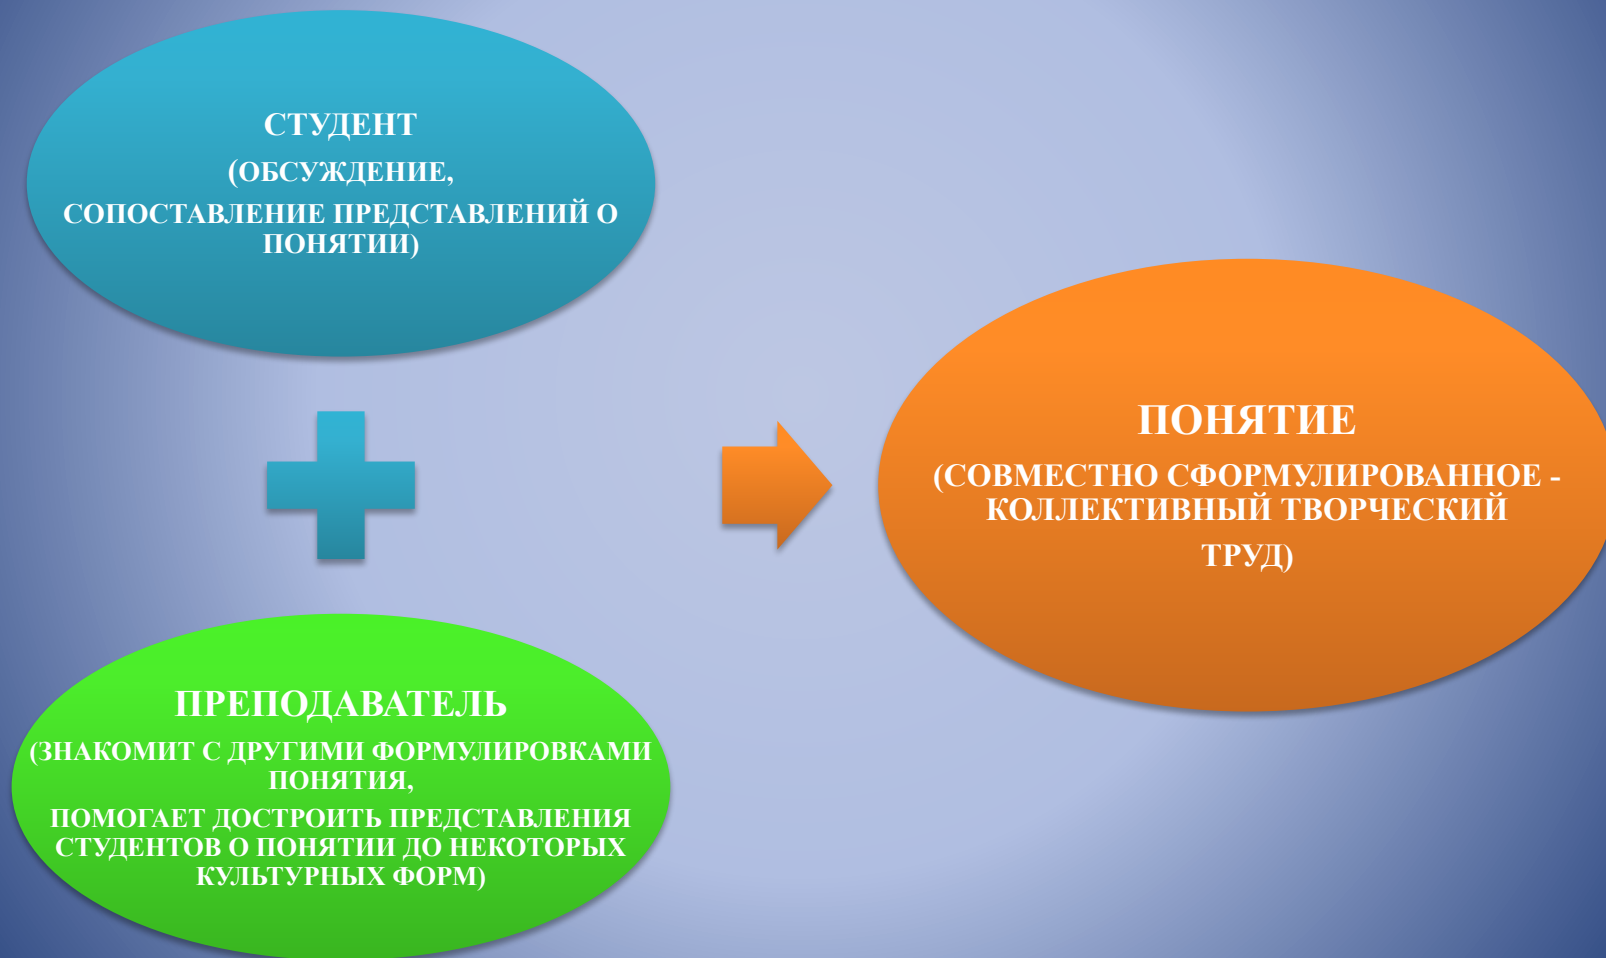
СТУДЕНТ

(ОБСУЖДЕНИЕ,

СОПОСТАВЛЕНИЕ ПРЕДСТАВЛЕНИЙ О ПОНЯТИИ)

ПРЕПОДАВАТЕЛЬ

(ЗНАКОМИТ С ДРУГИМИ ФОРМУЛИРОВКАМИ ПОНЯТИЯ,

ПОМОГАЕТ ДОСТРОИТЬ ПРЕДСТАВЛЕНИЯ СТУДЕНТОВ О ПОНЯТИИ ДО НЕКОТОРЫХ КУЛЬТУРНЫХ ФОРМ)

ПОНЯТИЕ

(СОВМЕСТНО СФОРМУЛИРОВАННОЕ - КОЛЛЕКТИВНЫЙ ТВОРЧЕСКИЙ

ТРУД)